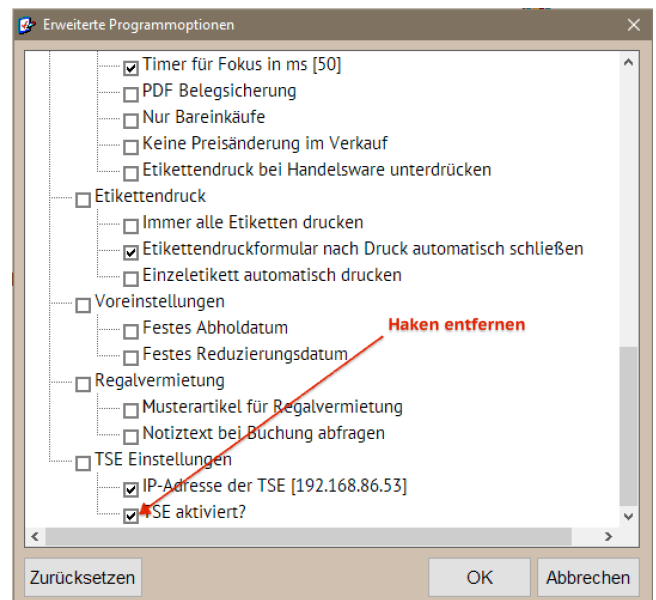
Erweiterte Programmoptionen

Timer für Fokus in ms [50]
PDF Belegsicherung
Nur Bareinkäufe
Keine Preisänderung im Verkauf
Etikettendruck bei Handelsware unterdrücken
Etikettendruck
Immer alle Etiketten drucken
Etikettendruckformular nach Druck automatisch schließen
Einzeletikett automatisch drucken
Voreinstellungen
Festes Abholdatum
Festes Reduzierungsdatum
Haken entfernen
Regalvermietung
Musterartikel für Regalvermietung
Notiztext bei Buchung abfragen
TSE Einstellungen
IP-Adresse der TSE [192.168.86.53]
TSE aktiviert?

Zurücksetzen
OK
Abbrechen